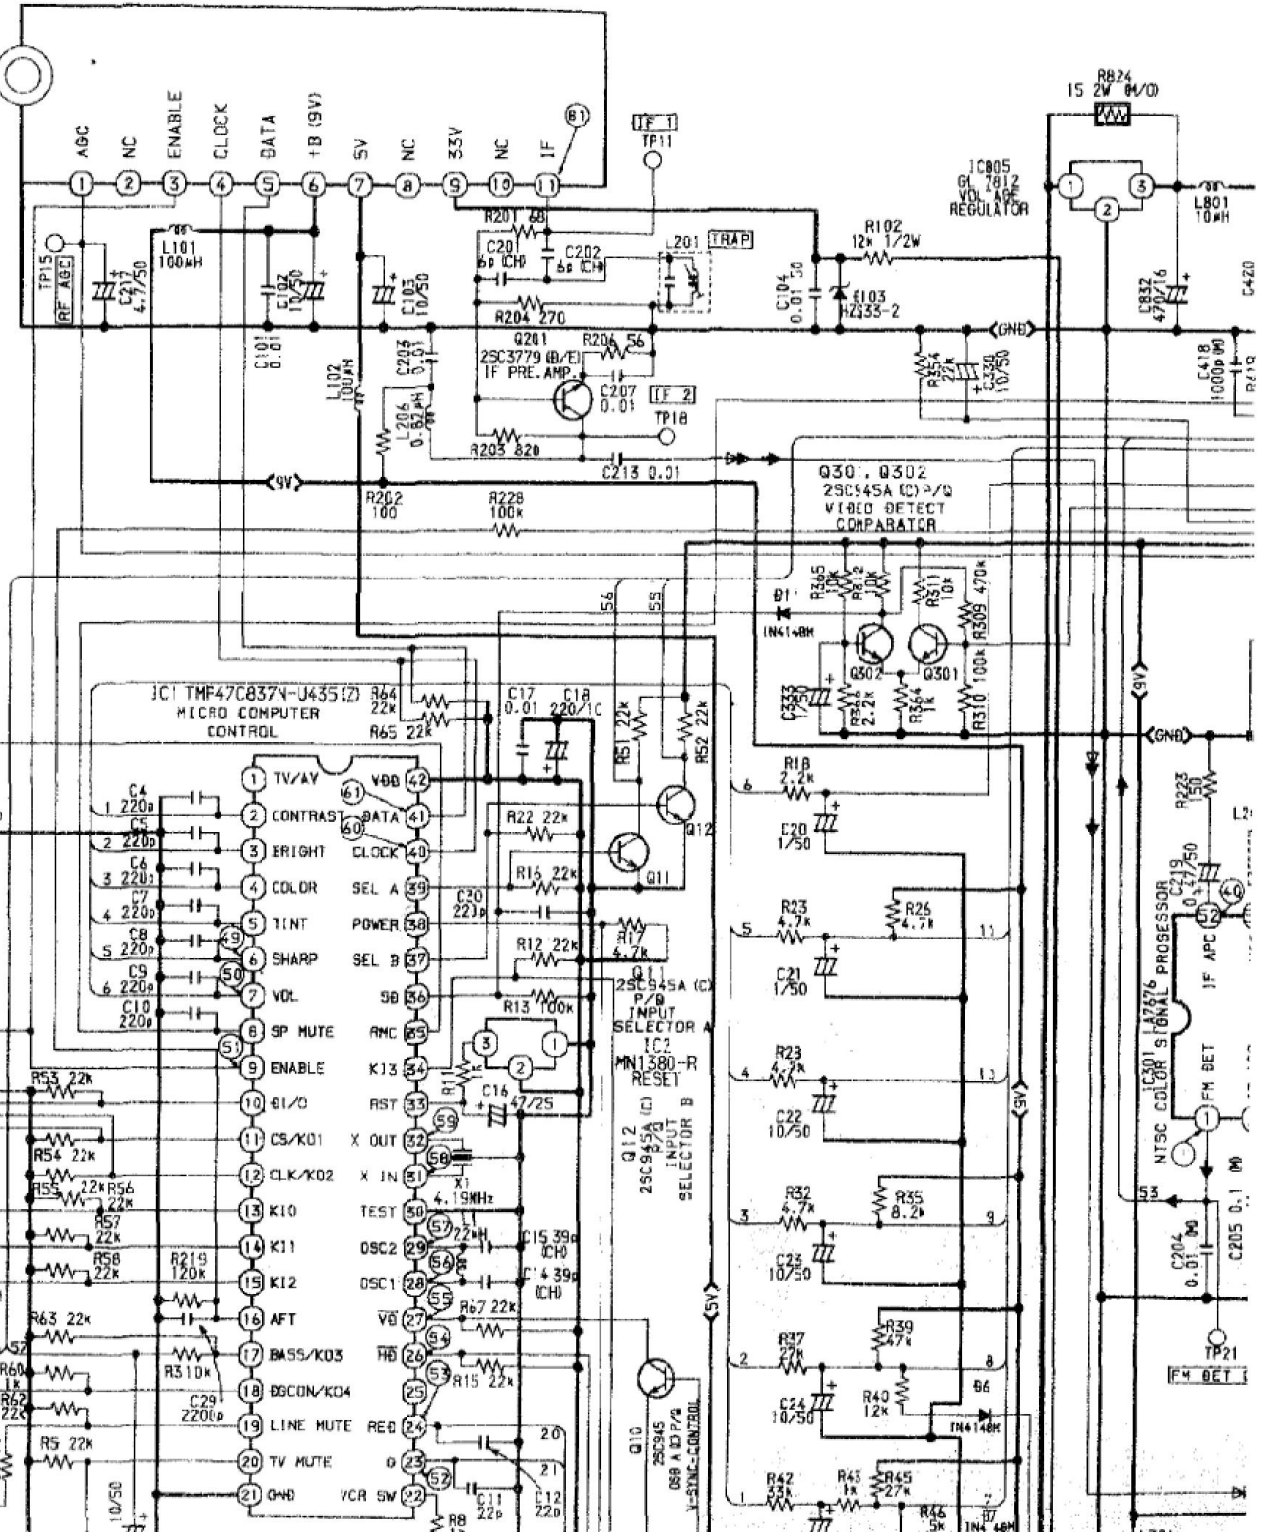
AGC NC ENABLE CLOCK DATA +B (9V) 5V NC 33V NC IF
1 2 3 4 5 6 7 8 9 10 11
81
IF 1
TP11
R824
15 2W 0H/O
IC805
GL 7812
VDL AGC
REGULATOR
1 2 3
L801
10μH
TP15
RF AGC
C217
4.7/50
L101
100μH
C102
10/50
C101
0.01
C103
10/50
R201 68
C201
6p (CH)
C202
6p (CH)
L201 TRAP
R204 270
Q201
2SC3779 (B/E)
IF PRE.AMP.
R206 56
C207
0.01
IF 2
TP18
C104
0.01 50
D103
HZ33-2
R102
12k 1/2W
GND
R354
22k
C330
10/50
C832
470/16
C418
1000p
C420
L102
100μH
C203
0.01
L206
0.82μH
R203 820
C213 0.01
R202
100
R228
100k
9V
Q301, Q302
2SC945A (C) P/Q
VIDEO DETECT
COMPARATOR
56
55
D1
1N4148M
R365
10k
R312
10k
R311
10k
R309 470k
Q302
Q301
C333
1/50
R362
2.2k
R364
1k
R310
100k
IC1 TMP47C837N-U435(Z)
MICRO COMPUTER
CONTROL
R64
22k
R65 22k
C17
0.01
C18
220/10
R51 22k
R52 22k
Q12
Q11
GND
9V
1 TV/AV
2 CONTRAST
3 BRIGHT
4 COLOR
5 TINT
6 SHARP
7 VOL
8 SP MUTE
9 ENABLE
10 EI/O
11 CS/K01
12 CLK/K02
13 KI0
14 KI1
15 KI2
16 AFT
17 BASS/K03
18 BGCON/K04
19 LINE MUTE
20 TV MUTE
21 GND
VDD 42
DATA 41
CLOCK 40
SEL A 39
POWER 38
SEL B 37
SB 36
RMC 35
K13 34
RST 33
X OUT 32
X IN 31
TEST 30
OSC2 29
OSC1 28
VD 27
HD 26
25
RED 24
G 23
YCR SW 22
61 60 49 50 51 59 58 57 56 55 54 53 52
C4 1 220p
C5 2 220p
C6 3 220p
C7 4 220p
C8 5 220p
C9 6 220p
C10 220p
R22 22k
R16 22k
C20 220p
R17 4.7k
R12 22k
R13 100k
Q11
2SC945A (C)
P/Q
INPUT
SELECTOR A
IC2
MN1380-R
RESET
R11
C16 47/25
X1
4.19MHz
22μH
C15 39p (CH)
C14 39p (CH)
R67 22k
R15 22k
Q12
2SC945A (C)
P/Q
INPUT
SELECTOR B
Q10
2SC945
OSD AID P/Q
V-SYNC-CONTROL
5V
C11 22p
C12
20
21
R8
R53 22k
R54 22k
R55 22k R56 22k
R57 22k
R58 22k
R219 120k
R63 22k
R310k
C29 220p
R60 1k
R62 22k
R5 22k
10/50
6 R18 2.2k
C20 1/50
5 R23 4.7k
R26 4.7k
C21 1/50
4 R23 4.7k
C22 10/50
3 R32 4.7k
R35 8.2k
C23 10/50
2 R37 22k
R39 47k
C24 10/50
R40 12k
D6
1N4148M
1 R42 33k
R43 1k
R45 27k
R46 5k
1N4148M
11 10 9 8
9V
R223 150
IC301 LA7676
NTSC COLOR SIGNAL PROCESSOR
C219 0.47/50
52 IF APC
40
FM DET
1
53
C204 0.01 M
C205 0.1 M
TP21
FM DET